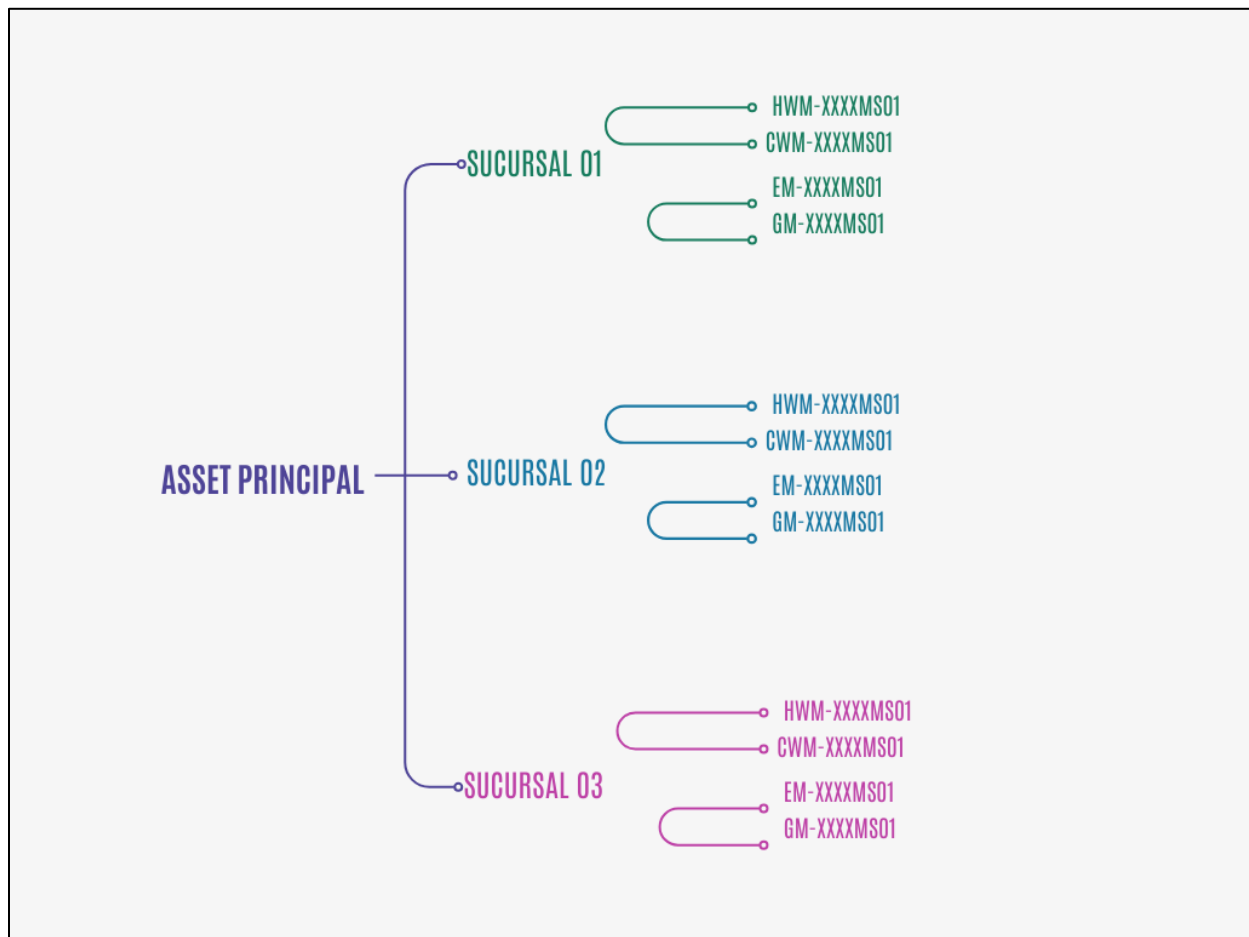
HWM-XXXXMS01
CWM-XXXXMS01
SUCURSAL 01
EM-XXXXMS01
GM-XXXXMS01

HWM-XXXXMS01
CWM-XXXXMS01
ASSET PRINCIPAL
SUCURSAL 02
EM-XXXXMS01
GM-XXXXMS01

HWM-XXXXMS01
CWM-XXXXMS01
SUCURSAL 03
EM-XXXXMS01
GM-XXXXMS01